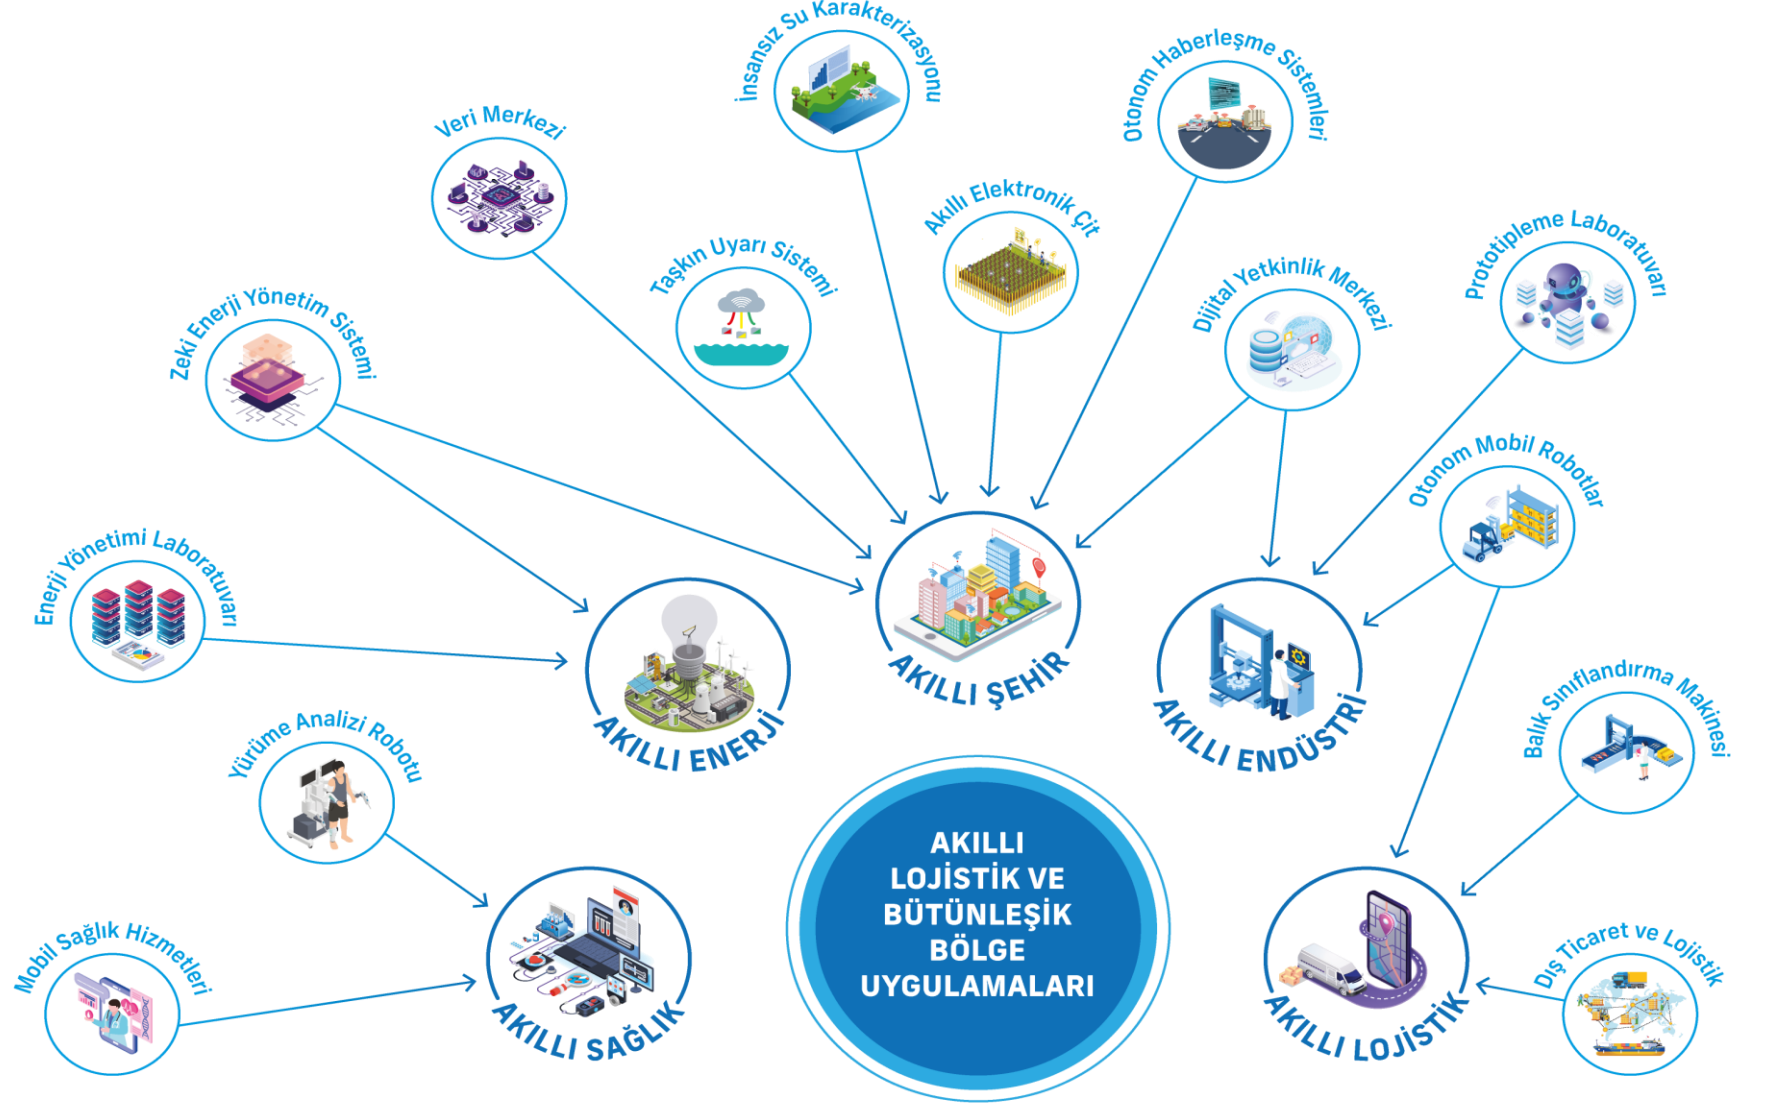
İnsansız Su Karakterizasyonu

Otonom Haberleşme Sistemleri

Veri Merkezi

Akıllı Elektronik Çit

Taşkın Uyarı Sistemi

Dijital Yetkinlik Merkezi

Prototipleme Laboratuvarı

Zeki Enerji Yönetim Sistemi

Otonom Mobil Robotlar

Enerji Yönetimi Laboratuvarı

AKILLI ŞEHİR

AKILLI ENERJİ

AKILLI ENDÜSTRİ

Balık Sınıflandırma Makinesi

Yürüme Analizi Robotu

AKILLI LOJİSTİK VE BÜTÜNLEŞİK BÖLGE UYGULAMALARI

Mobil Sağlık Hizmetleri

Dış Ticaret ve Lojistik

AKILLI SAĞLIK

AKILLI LOJİSTİK